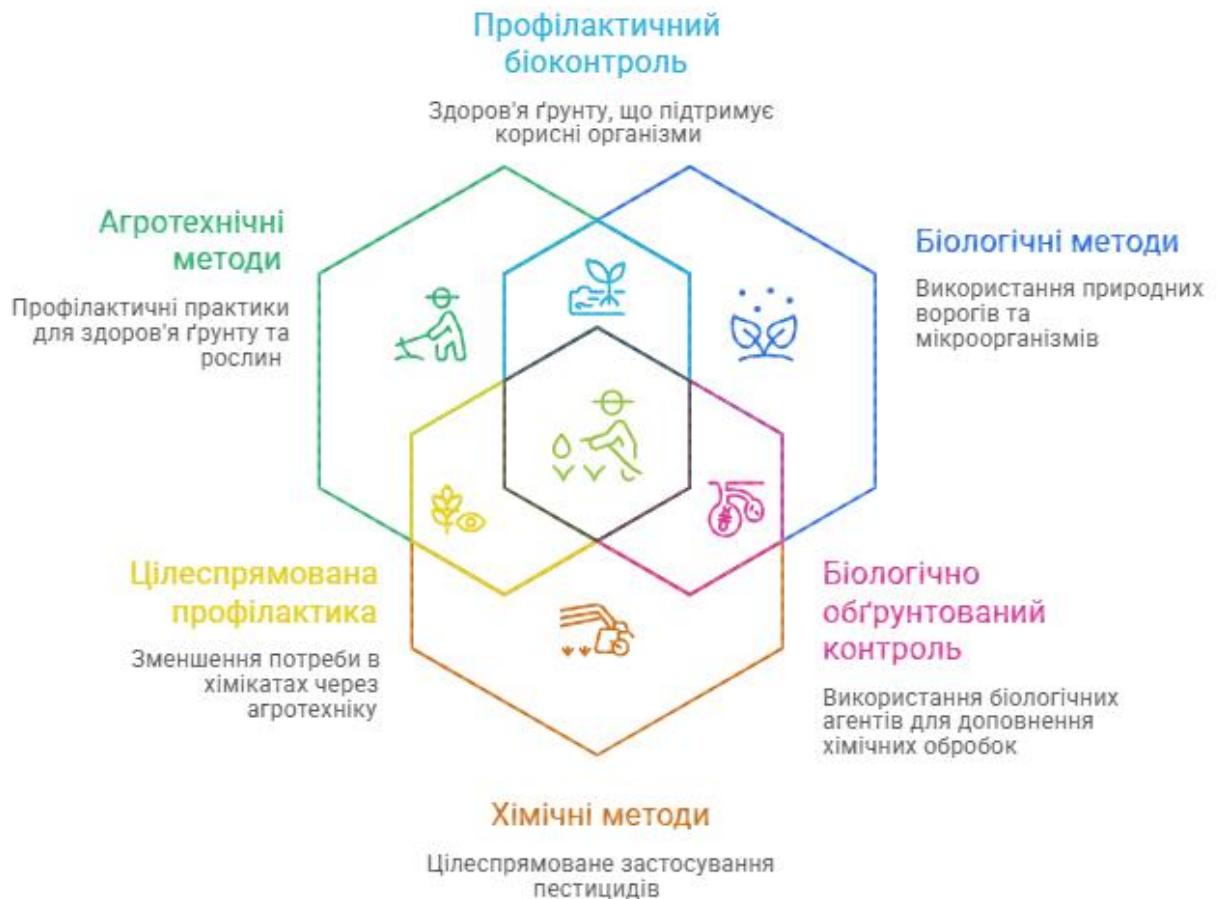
Профілактичний біоконтроль

Здоров'я ґрунту, що підтримує корисні організми

Агротехнічні методи

Профілактичні практики для здоров'я ґрунту та рослин

Біологічні методи

Використання природних ворогів та мікроорганізмів

Цілеспрямована профілактика

Зменшення потреби в хімікатах через агротехніку

Біологічно обґрунтований контроль

Використання біологічних агентів для доповнення хімічних обробок

Хімічні методи

Цілеспрямоване застосування пестицидів